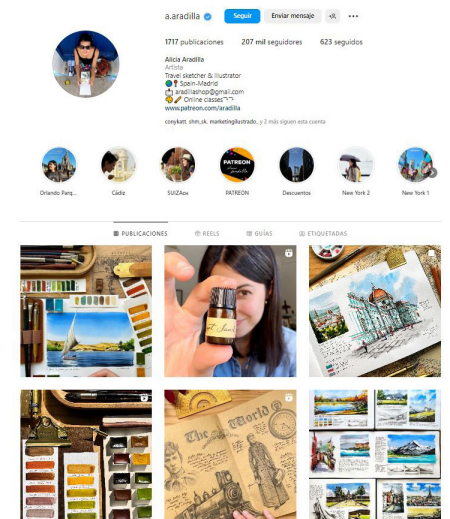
a.aradilla

Seguir

Enviar mensaje

1717 publicaciones

207 mil seguidores

623 seguidos

Alicia Aradilla

Artista

Travel sketcher & Illustrator

📍 Spain-Madrid

✉️ aradillashop@gmail.com

✏️ Online classes👇

www.patreon.com/aradilla

conykatt, shm_sk, marketingilustrado, y 2 más siguen esta cuenta

Orlando Parq...

Cádiz

SUIZA🇨🇭

PATREON

Descuentos

New York 2

New York 1

PUBLICACIONES

REELS

GUÍAS

ETIQUETADAS

The World